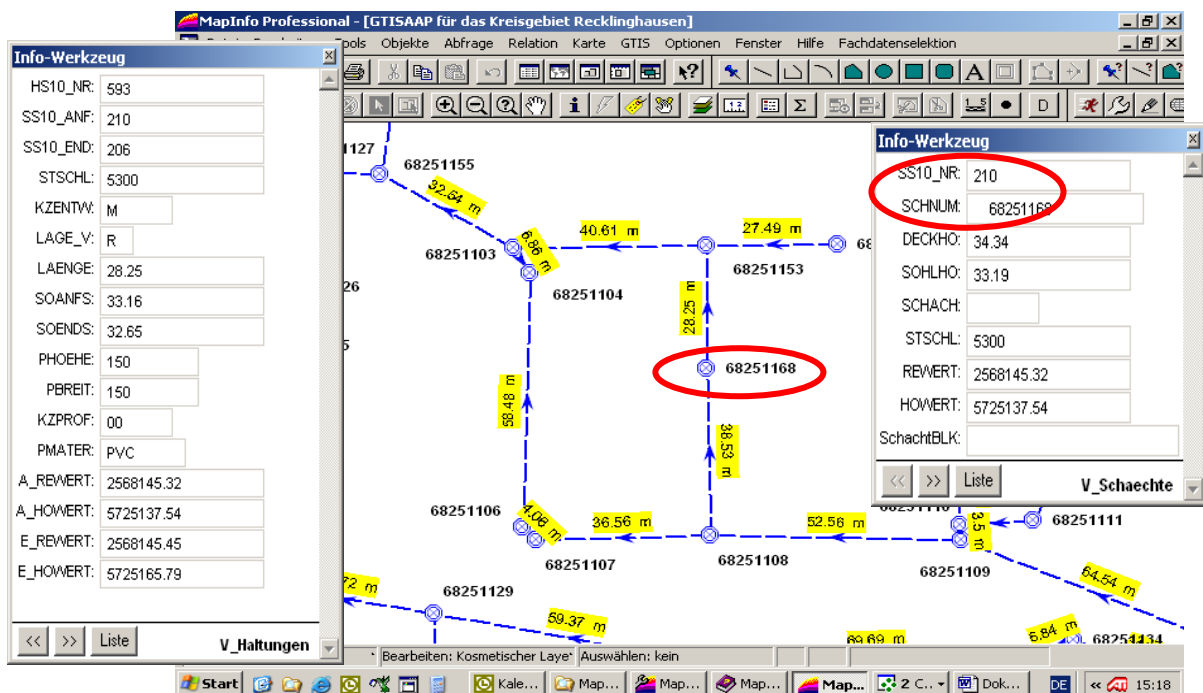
MapInfo Professional - [GTISAAP für das Kreisgebiet Recklinghausen]

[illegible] Tools Objekte Abfrage Relation Karte GTIS Optionen Fenster Hilfe Fachdatenselektion

Info-Werkzeug

| | |
|---|---|
| HS10_NR: | 593 |
| SS10_ANF: | 210 |
| SS10_END: | 206 |
| STSCHL: | 5300 |
| KZENTW: | M |
| LAGE_V: | R |
| LAENGE: | 28.25 |
| SOANFS: | 33.16 |
| SOENDS: | 32.65 |
| PHOEHE: | 150 |
| PBREIT: | 150 |
| KZPROF: | 00 |
| PMATER: | PVC |
| A_REWERT: | 2568145.32 |
| A_HOWERT: | 5725137.54 |
| E_REWERT: | 2568145.45 |
| E_HOWERT: | 5725165.79 |

<< >> Liste V_Haltungen

Info-Werkzeug

| | |
|---|---|
| SS10_NR: | 210 |
| SCHNUM: | 68251168 |
| DECKHO: | 34.34 |
| SOHLHO: | 33.19 |
| SCHACH: | |
| STSCHL: | 5300 |
| REWERT: | 2568145.32 |
| HOWERT: | 5725137.54 |
| SchachtBLK: | |

<< >> Liste V_Schaechte

127 68251155 32.64 m 6.86 m 40.61 m 27.49 m 68251103 68251153 26 68251104 28.25 m 68251168 58.48 m 38.53 m 68251106 4.06 m 36.56 m 52.56 m 3.5 m 68251111 68251107 68251108 68251109 64.54 m 72 m 68251129 59.37 m 69.69 m 6.84 m 68251134

Bearbeiten: Kosmetischer Laye Auswählen: kein

Start Kale... Map... Map... Map... Map... 2 C... Dok... DE 15:18